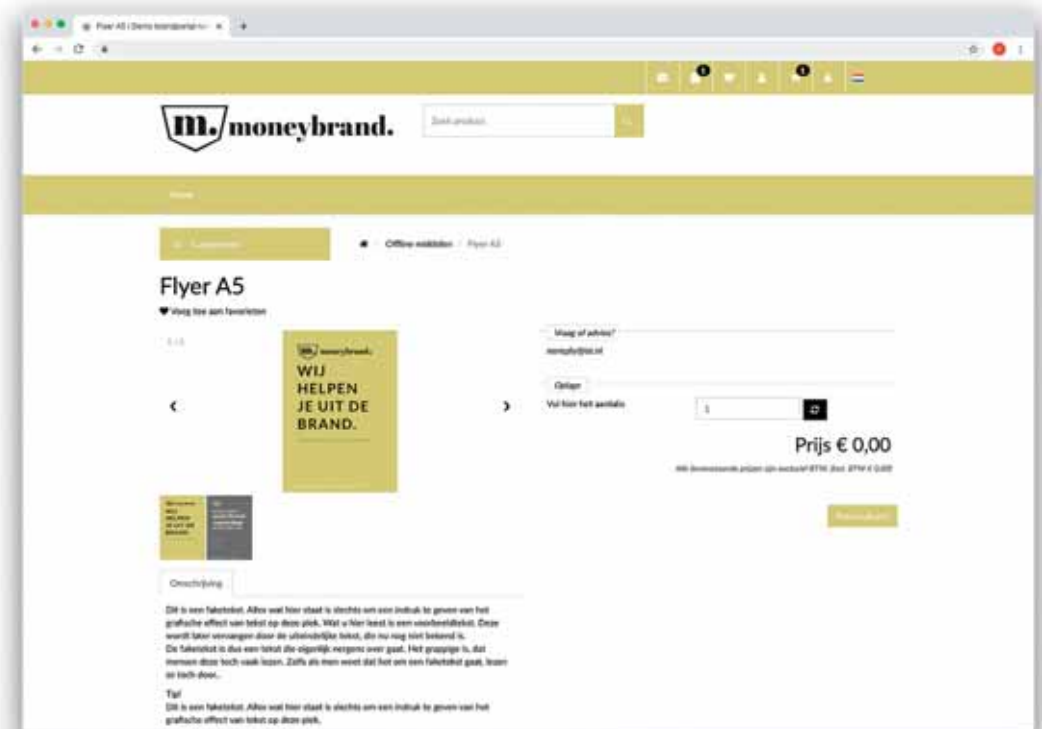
Flyer A5 | Demo brandportal ×

m. moneybrand.

Zoek product

Home

Categorieën

Offline middelen / Flyer A5

Flyer A5

♥ Voeg toe aan favorieten

1 / 2

m. moneybrand.

WIJ HELPEN JE UIT DE BRAND.

Omschrijving

Dit is een faketekst. Alles wat hier staat is slechts om een indruk te geven van het grafische effect van tekst op deze plek. Wat u hier leest is een voorbeeldtekst. Deze wordt later vervangen door de uiteindelijke tekst, die nu nog niet bekend is.
De faketekst is dus een tekst die eigenlijk nergens over gaat. Het grappige is, dat mensen deze toch vaak lezen. Zelfs als men weet dat het om een faketekst gaat, lezen ze toch door.

Tip!
Dit is een faketekst. Alles wat hier staat is slechts om een indruk te geven van het grafische effect van tekst op deze plek.

Vraag of advies?

noreply@bit.nl

Oplage

Vul hier het aantal in

1

Prijs € 0,00

Alle bovenstaande prijzen zijn exclusief BTW. Excl. BTW € 0,00

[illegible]